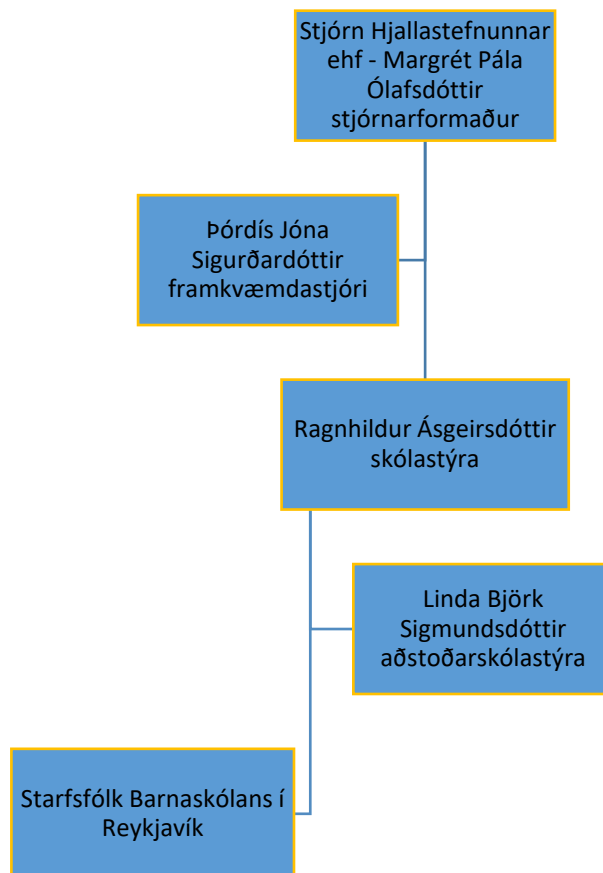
Stjórn Hjallastefnunnar ehf - Margrét Pála Ólafsdóttir stjórnarformaður

Þórdís Jóna Sigurðardóttir framkvæmdastjóri

Ragnhildur Ásgeirsdóttir skólastýra

Linda Björk Sigmundsdóttir aðstoðarskólastýra

Starfsfólk Barnaskólans í Reykjavík